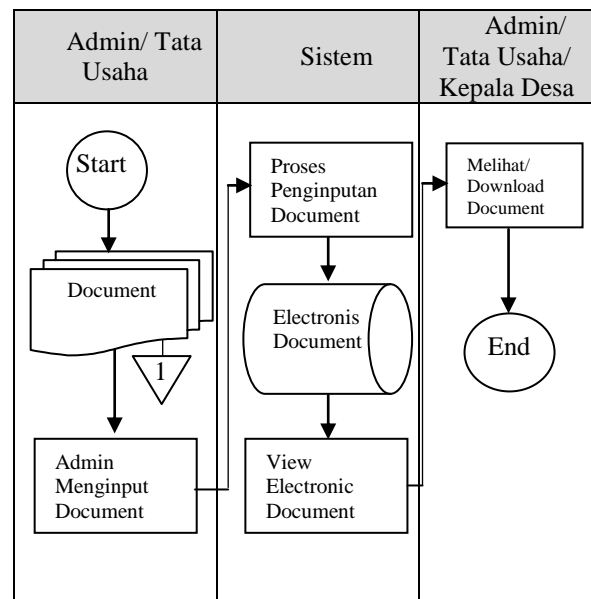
| Admin/ Tata Usaha | Sistem | Admin/ Tata Usaha/ Kepala Desa |
|---|---|---|

Start

Document

1

Admin Menginput Document

Proses Penginputan Document

Electronis Document

View Electronic Document

Melihat/ Download Document

End